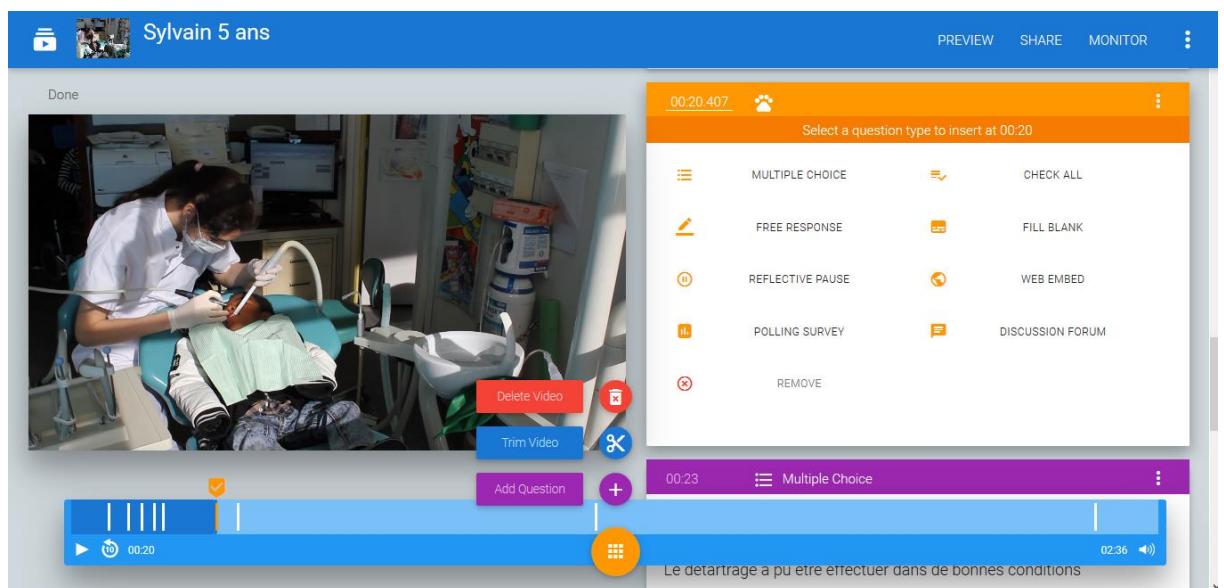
Sylvain 5 ans

PREVIEW SHARE MONITOR

Done

00:20.407

Select a question type to insert at 00:20

MULTIPLE CHOICE
CHECK ALL
FREE RESPONSE
FILL BLANK
REFLECTIVE PAUSE
WEB EMBED
POLLING SURVEY
DISCUSSION FORUM
REMOVE

Delete Video
Trim Video
Add Question

00:23 Multiple Choice

00:20
02:36

Le détartrage a pu être effectuer dans de bonnes conditions